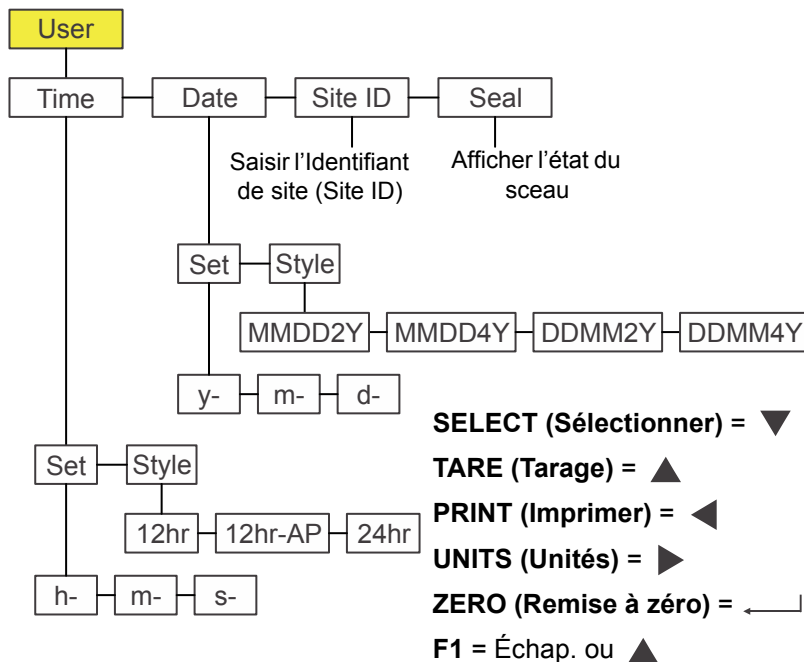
User

Time

Date

Site ID

Seal

Saisir l'Identifiant de site (Site ID)

Afficher l'état du sceau

Set

Style

MMDD2Y

MMDD4Y

DDMM2Y

DDMM4Y

y-

m-

d-

Set

Style

12hr

12hr-AP

24hr

h-

m-

s-

**SELECT (Sélectionner) =** ▼

**TARE (Tarage) =** ▲

**PRINT (Imprimer) =** ◀

**UNITS (Unités) =** ▶

**ZERO (Remise à zéro) =** ↵

**F1** = Échap. ou ▲